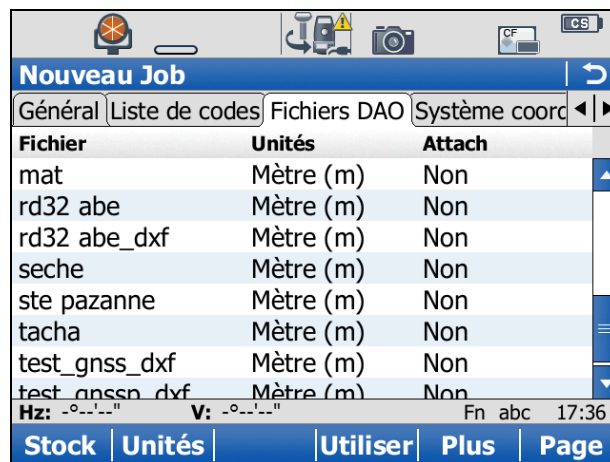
CF
CS

Nouveau Job

Général | Liste de codes | Fichiers DAO | Système coord

| Fichier | Unités | Attach |
|---|---|---|
| mat | Mètre (m) | Non |
| rd32 abe | Mètre (m) | Non |
| rd32 abe_dxf | Mètre (m) | Non |
| seche | Mètre (m) | Non |
| ste pazanne | Mètre (m) | Non |
| tacha | Mètre (m) | Non |
| test_gnss_dxf | Mètre (m) | Non |
| test_gnssp_dxf | Mètre (m) | Non |

Hz: -°--'--" V: -°--'--" Fn abc 17:36

Stock | Unités | Utiliser | Plus | Page